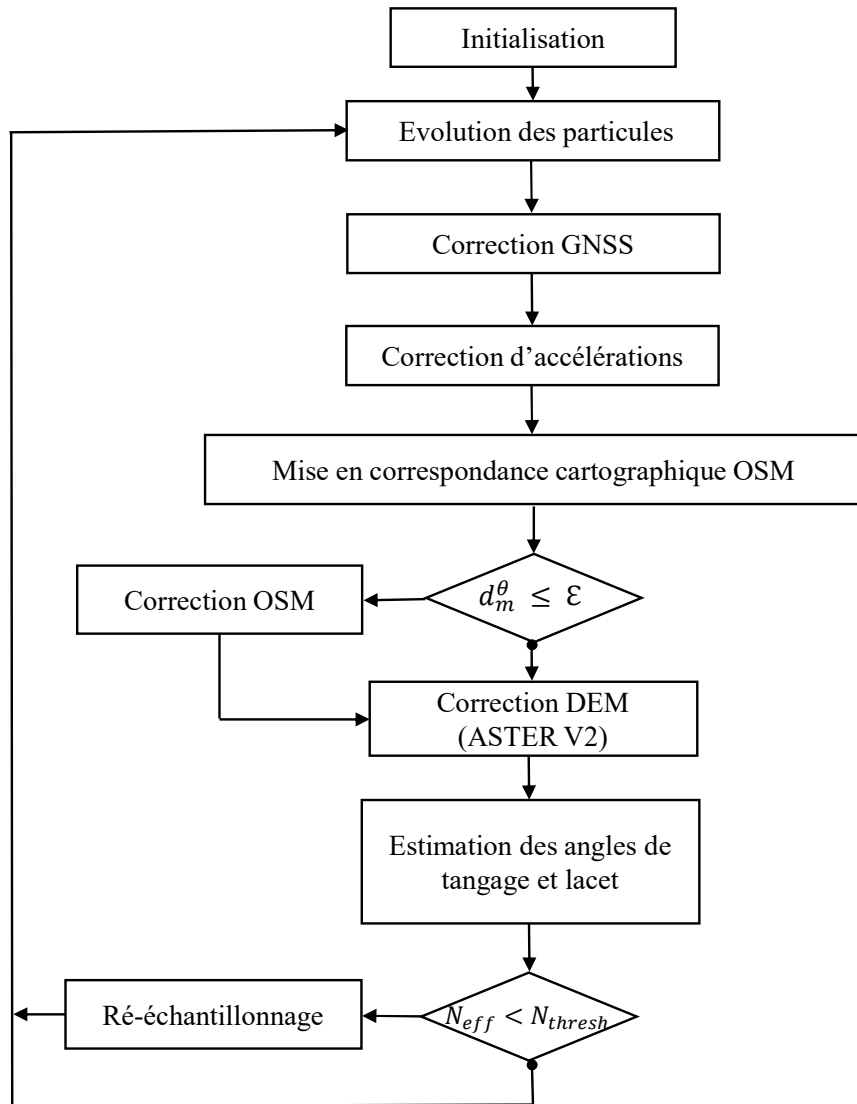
Initialisation

Evolution des particules

Correction GNSS

Correction d’accélérations

Mise en correspondance cartographique OSM

$d_m^\theta \leq \mathcal{E}$

Correction OSM

Correction DEM (ASTER V2)

Estimation des angles de tangage et lacet

$N_{eff} < N_{thresh}$

Ré-échantillonnage